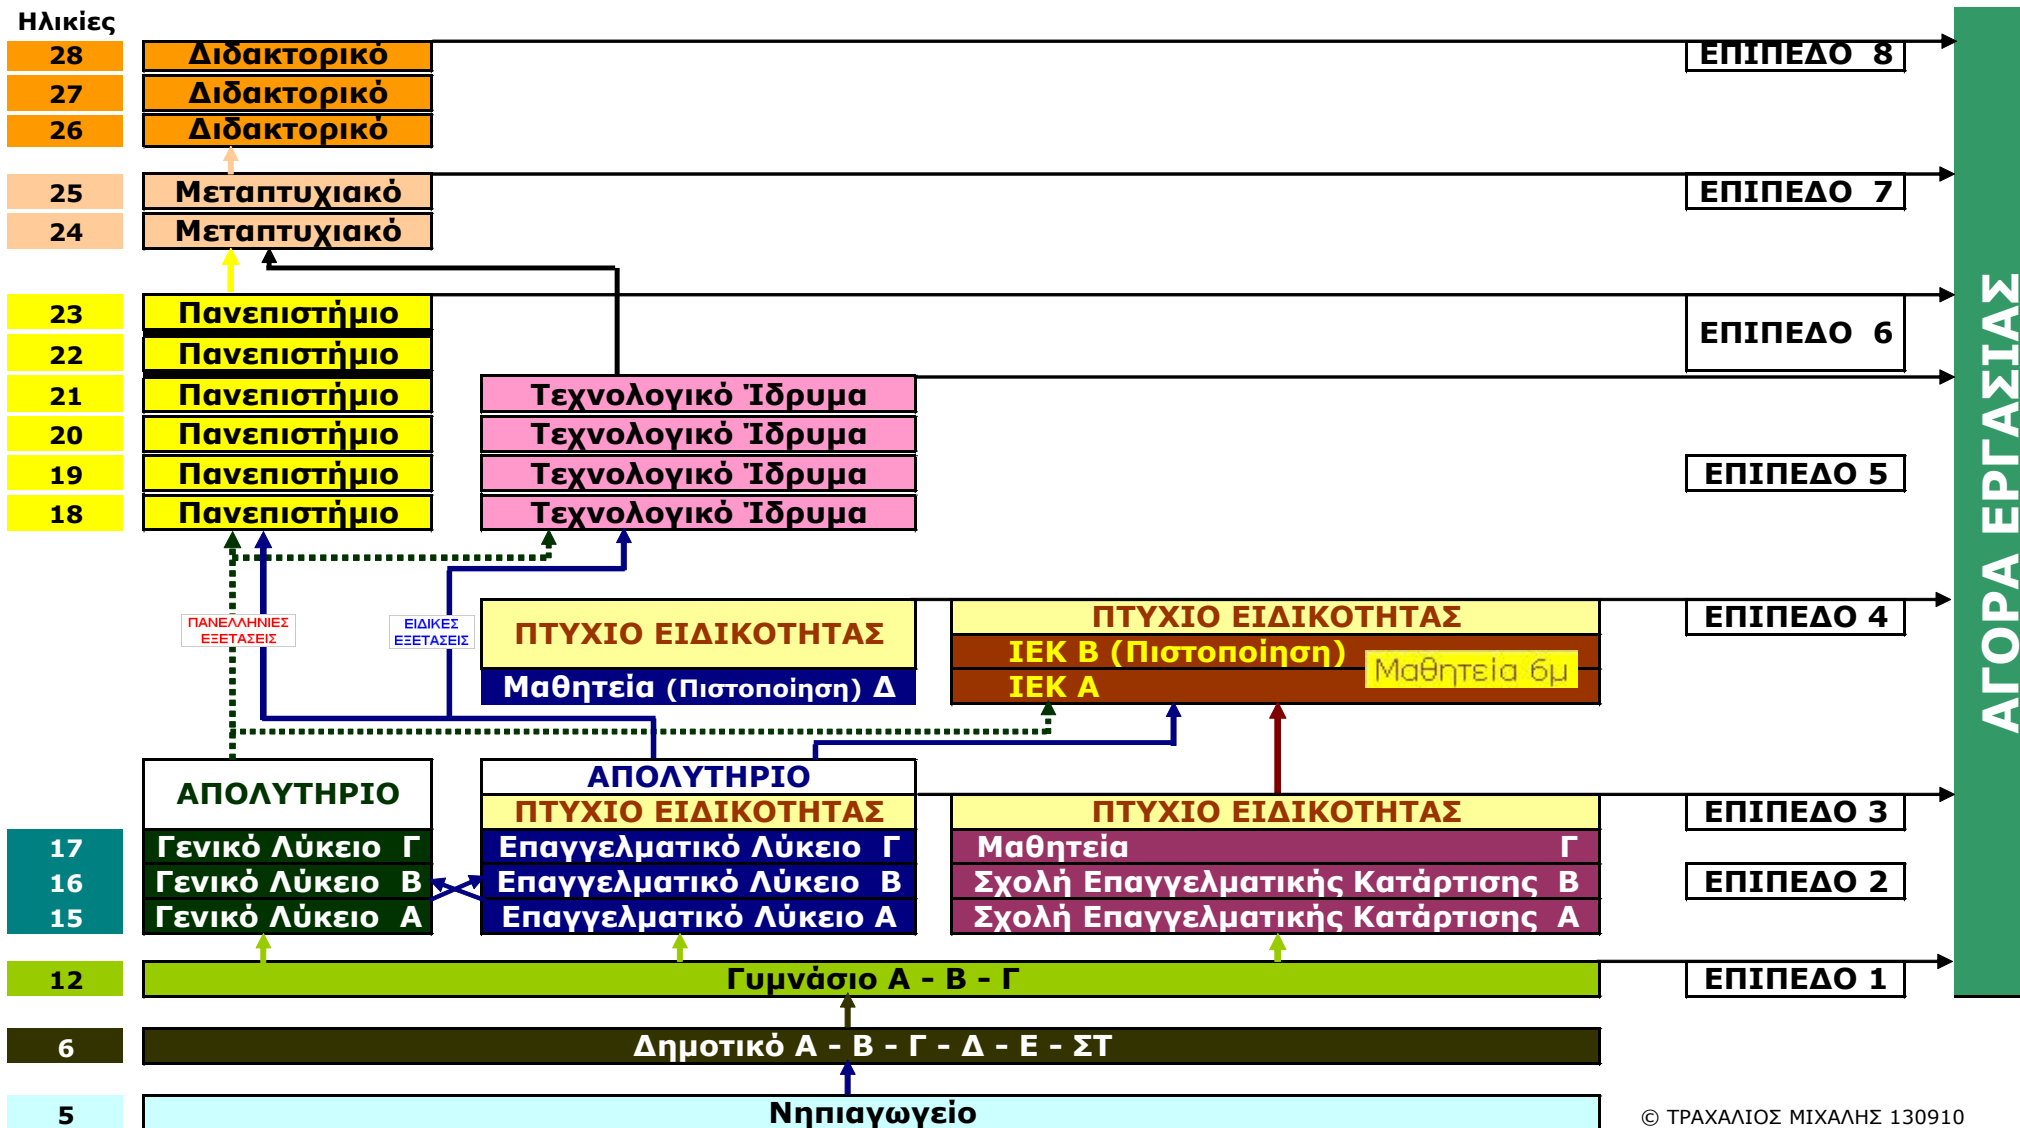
Ηλικίες

28 Διδακτορικό
27 Διδακτορικό
26 Διδακτορικό
25 Μεταπτυχιακό
24 Μεταπτυχιακό
23 Πανεπιστήμιο
22 Πανεπιστήμιο
21 Πανεπιστήμιο
20 Πανεπιστήμιο
19 Πανεπιστήμιο
18 Πανεπιστήμιο

Τεχνολογικό Ίδρυμα
Τεχνολογικό Ίδρυμα
Τεχνολογικό Ίδρυμα
Τεχνολογικό Ίδρυμα

ΕΠΙΠΕΔΟ 8
ΕΠΙΠΕΔΟ 7
ΕΠΙΠΕΔΟ 6
ΕΠΙΠΕΔΟ 5
ΕΠΙΠΕΔΟ 4
ΕΠΙΠΕΔΟ 3
ΕΠΙΠΕΔΟ 2
ΕΠΙΠΕΔΟ 1

ΑΓΟΡΑ ΕΡΓΑΣΙΑΣ

ΠΑΝΕΛΛΗΝΙΕΣ ΕΞΕΤΑΣΕΙΣ
ΕΙΔΙΚΕΣ ΕΞΕΤΑΣΕΙΣ

ΠΤΥΧΙΟ ΕΙΔΙΚΟΤΗΤΑΣ
Μαθητεία (Πιστοποίηση) Δ

ΠΤΥΧΙΟ ΕΙΔΙΚΟΤΗΤΑΣ
ΙΕΚ Β (Πιστοποίηση)
ΙΕΚ Α
Μαθητεία 6μ

ΑΠΟΛΥΤΗΡΙΟ
ΑΠΟΛΥΤΗΡΙΟ
ΠΤΥΧΙΟ ΕΙΔΙΚΟΤΗΤΑΣ
ΠΤΥΧΙΟ ΕΙΔΙΚΟΤΗΤΑΣ

17 Γενικό Λύκειο Γ
16 Γενικό Λύκειο Β
15 Γενικό Λύκειο Α

Επαγγελματικό Λύκειο Γ
Επαγγελματικό Λύκειο Β
Επαγγελματικό Λύκειο Α

Μαθητεία Γ
Σχολή Επαγγελματικής Κατάρτισης Β
Σχολή Επαγγελματικής Κατάρτισης Α

12 Γυμνάσιο Α - Β - Γ
6 Δημοτικό Α - Β - Γ - Δ - Ε - ΣΤ
5 Νηπιαγωγείο

© ΤΡΑΧΑΛΙΟΣ ΜΙΧΑΛΗΣ 130910